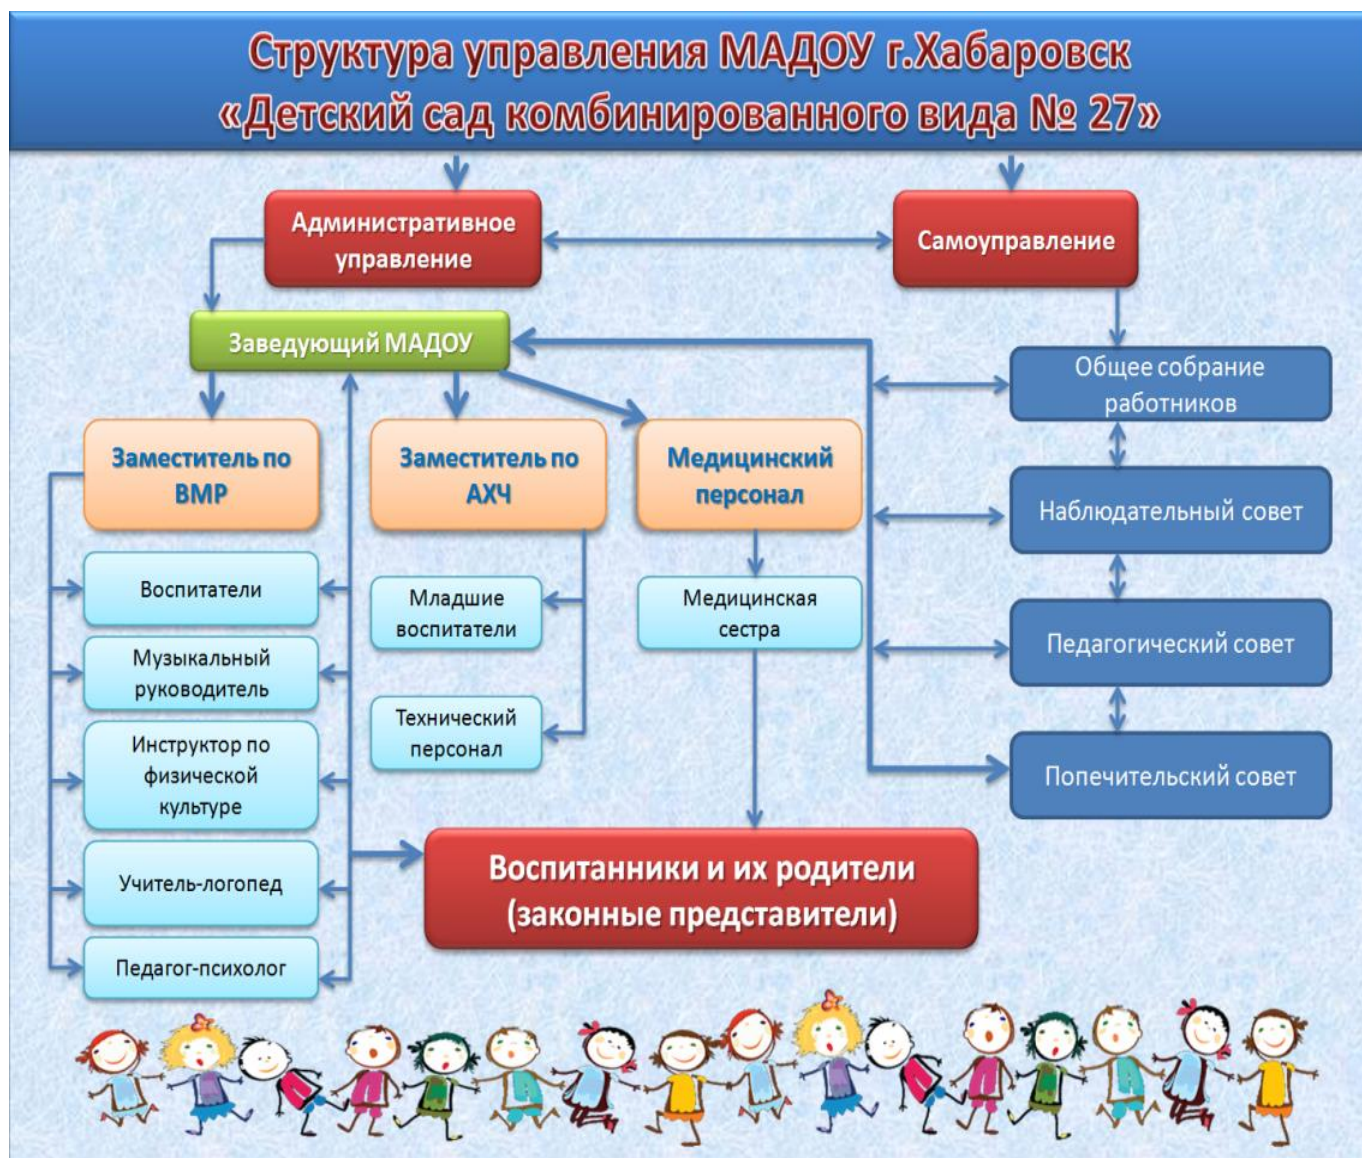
Структура управления МАДОУ г.Хабаровск «Детский сад комбинированного вида № 27»

Административное управление

Самоуправление

Заведующий МАДОУ

Общее собрание работников

Заместитель по ВМР

Заместитель по АХЧ

Медицинский персонал

Наблюдательный совет

Воспитатели

Младшие воспитатели

Медицинская сестра

Музыкальный руководитель

Педагогический совет

Инструктор по физической культуре

Технический персонал

Попечительский совет

Учитель-логопед

Воспитанники и их родители (законные представители)

Педагог-психолог